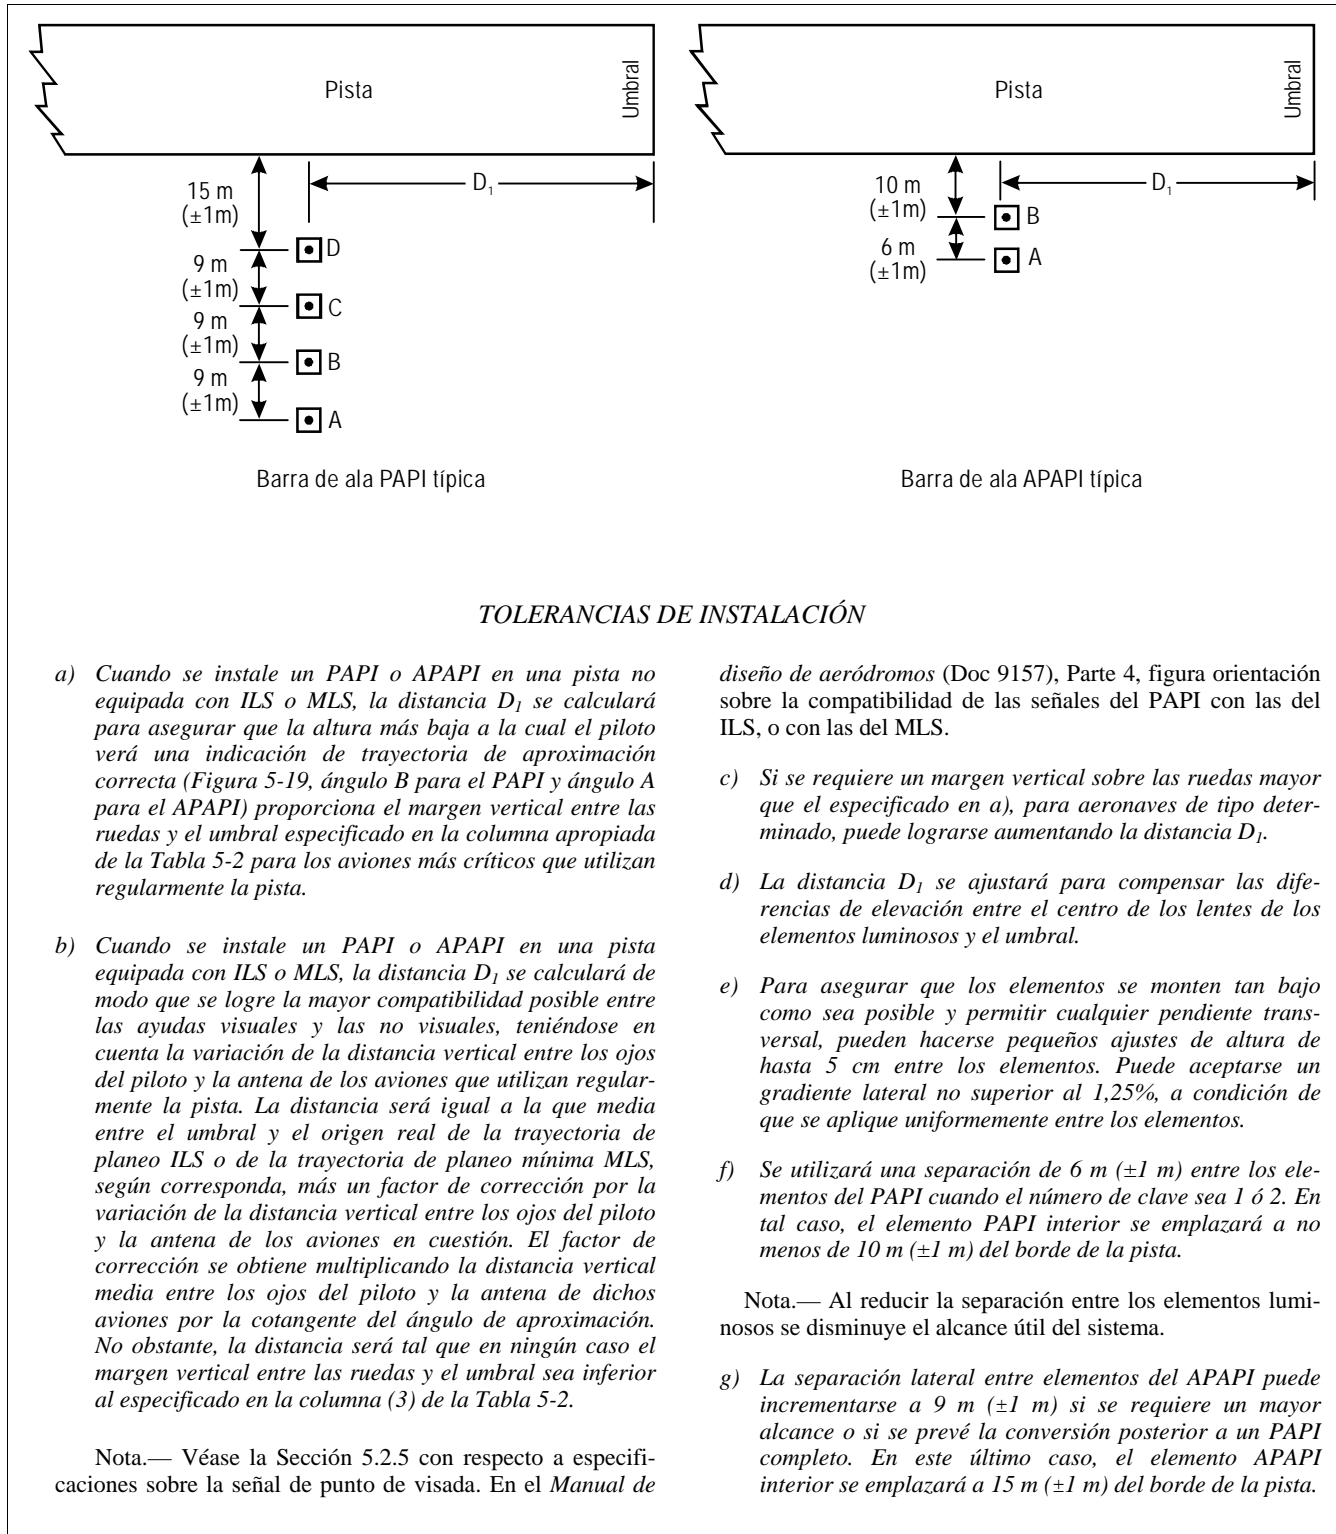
Pista

Umbral

15 m (±1m)

$D_1$

9 m (±1m)

D

9 m (±1m)

C

9 m (±1m)

B

A

Barra de ala PAPI típica

Pista

Umbral

10 m (±1m)

$D_1$

B

6 m (±1m)

A

Barra de ala APAPI típica

TOLERANCIAS DE INSTALACIÓN

a) Cuando se instale un PAPI o APAPI en una pista no equipada con ILS o MLS, la distancia $D_1$ se calculará para asegurar que la altura más baja a la cual el piloto verá una indicación de trayectoria de aproximación correcta (Figura 5-19, ángulo B para el PAPI y ángulo A para el APAPI) proporciona el margen vertical entre las ruedas y el umbral especificado en la columna apropiada de la Tabla 5-2 para los aviones más críticos que utilizan regularmente la pista.

b) Cuando se instale un PAPI o APAPI en una pista equipada con ILS o MLS, la distancia $D_1$ se calculará de modo que se logre la mayor compatibilidad posible entre las ayudas visuales y las no visuales, teniéndose en cuenta la variación de la distancia vertical entre los ojos del piloto y la antena de los aviones que utilizan regularmente la pista. La distancia será igual a la que media entre el umbral y el origen real de la trayectoria de planeo ILS o de la trayectoria de planeo mínima MLS, según corresponda, más un factor de corrección por la variación de la distancia vertical entre los ojos del piloto y la antena de los aviones en cuestión. El factor de corrección se obtiene multiplicando la distancia vertical media entre los ojos del piloto y la antena de dichos aviones por la cotangente del ángulo de aproximación. No obstante, la distancia será tal que en ningún caso el margen vertical entre las ruedas y el umbral sea inferior al especificado en la columna (3) de la Tabla 5-2.

Nota.— Véase la Sección 5.2.5 con respecto a especificaciones sobre la señal de punto de visada. En el Manual de diseño de aeródromos (Doc 9157), Parte 4, figura orientación sobre la compatibilidad de las señales del PAPI con las del ILS, o con las del MLS.

c) Si se requiere un margen vertical sobre las ruedas mayor que el especificado en a), para aeronaves de tipo determinado, puede lograrse aumentando la distancia $D_1$.

d) La distancia $D_1$ se ajustará para compensar las diferencias de elevación entre el centro de los lentes de los elementos luminosos y el umbral.

e) Para asegurar que los elementos se monten tan bajo como sea posible y permitir cualquier pendiente transversal, pueden hacerse pequeños ajustes de altura de hasta 5 cm entre los elementos. Puede aceptarse un gradiente lateral no superior al 1,25%, a condición de que se aplique uniformemente entre los elementos.

f) Se utilizará una separación de 6 m (±1 m) entre los elementos del PAPI cuando el número de clave sea 1 ó 2. En tal caso, el elemento PAPI interior se emplazará a no menos de 10 m (±1 m) del borde de la pista.

Nota.— Al reducir la separación entre los elementos luminosos se disminuye el alcance útil del sistema.

g) La separación lateral entre elementos del APAPI puede incrementarse a 9 m (±1 m) si se requiere un mayor alcance o si se prevé la conversión posterior a un PAPI completo. En este último caso, el elemento APAPI interior se emplazará a 15 m (±1 m) del borde de la pista.